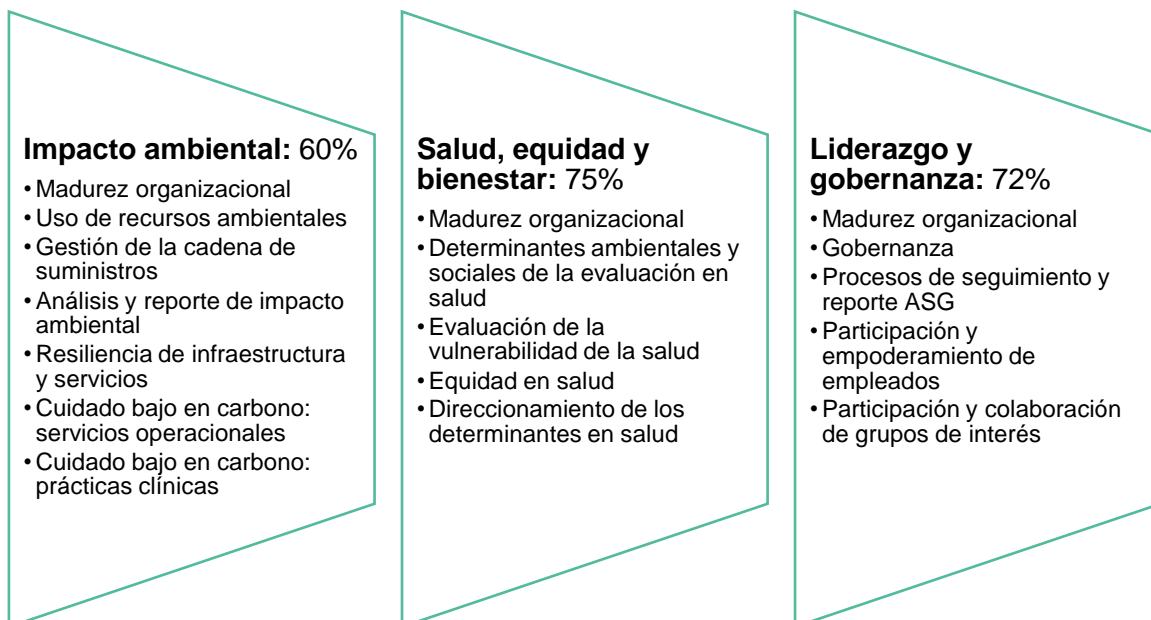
**Impacto ambiental:** 60%

- Madurez organizacional
- Uso de recursos ambientales
- Gestión de la cadena de suministros
- Análisis y reporte de impacto ambiental
- Resiliencia de infraestructura y servicios
- Cuidado bajo en carbono: servicios operacionales
- Cuidado bajo en carbono: prácticas clínicas

**Salud, equidad y bienestar:** 75%

- Madurez organizacional
- Determinantes ambientales y sociales de la evaluación en salud
- Evaluación de la vulnerabilidad de la salud
- Equidad en salud
- Direccionamiento de los determinantes en salud

**Liderazgo y gobernanza:** 72%

- Madurez organizacional
- Gobernanza
- Procesos de seguimiento y reporte ASG
- Participación y empoderamiento de empleados
- Participación y colaboración de grupos de interés